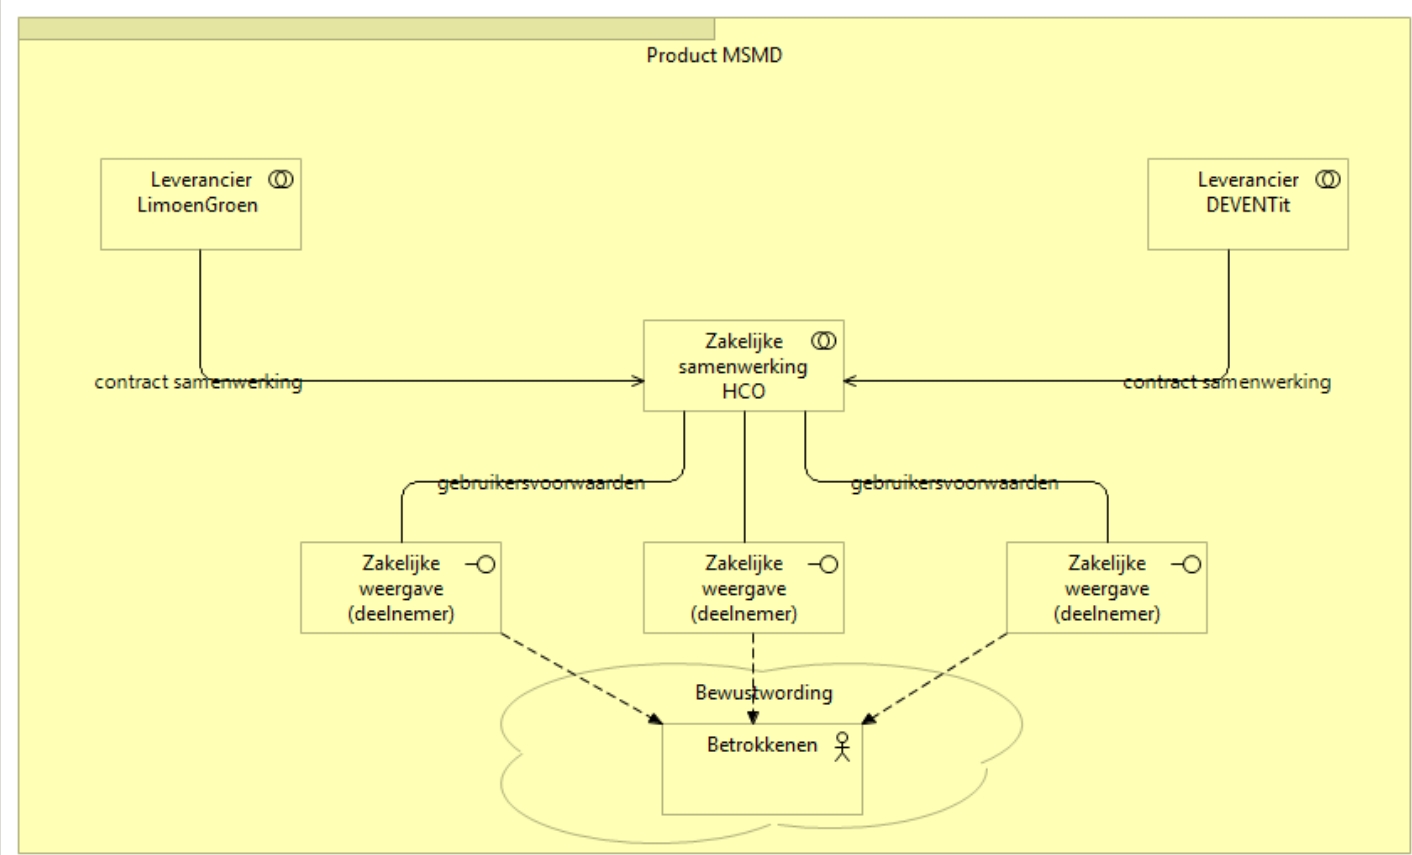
Product MSMD

Leverancier LimoenGroen

Leverancier DEVENTit

Zakelijke samenwerking HCO

contract samenwerking

contract samenwerking

gebruikersvoorwaarden

gebruikersvoorwaarden

Zakelijke weergave (deelnemer)

Zakelijke weergave (deelnemer)

Zakelijke weergave (deelnemer)

Bewustwording

Betrokkenen